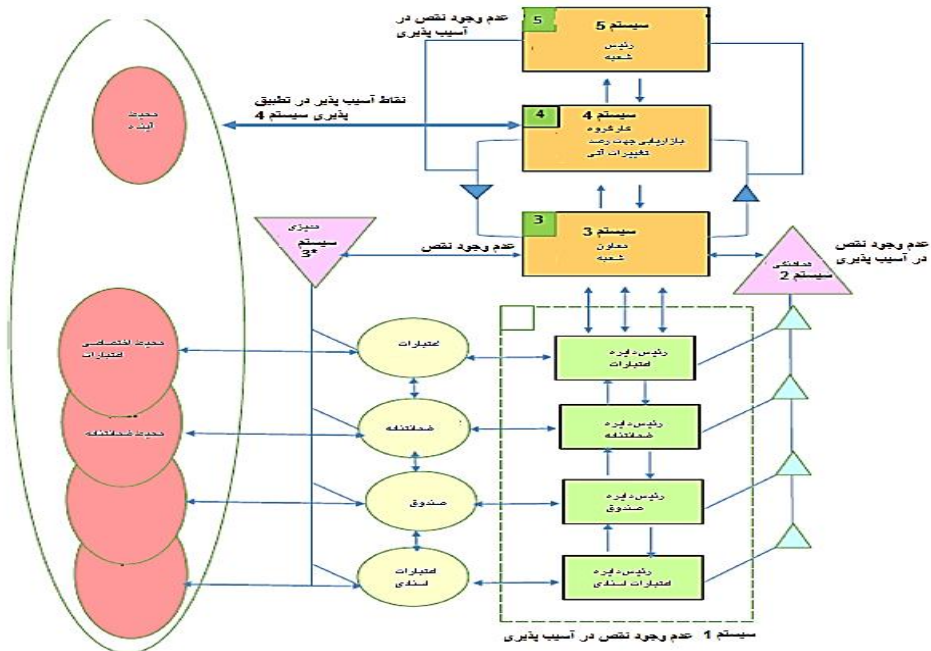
عدم وجود نقص در آسیب پذیری

5

سیستم 5
رئیس
شعبه

نقاط آسیب پذیر در تطبیق پذیری سیستم 4

4

سیستم 4
کارگروه
بازاریابی جهت رصد
تغییرات آتی

محیط
آینده

ممیزی
سیستم
3*

عدم وجود نقص

3

سیستم 3
معاون
شعبه

عدم وجود نقص
در آسیب پذیری

هماهنگی
سیستم 2

محیط اختصاصی
اعتبارات

اعتبارات

رئیس دایره
اعتبارات

محیط ضمانتنامه

ضمانتنامه

رئیس دایره
ضمانتنامه

صندوق

رئیس دایره
صندوق

اعتبارات
اسنادی

رئیس دایره
اعتبارات اسنادی

سیستم 1 عدم وجود نقص در آسیب پذیری